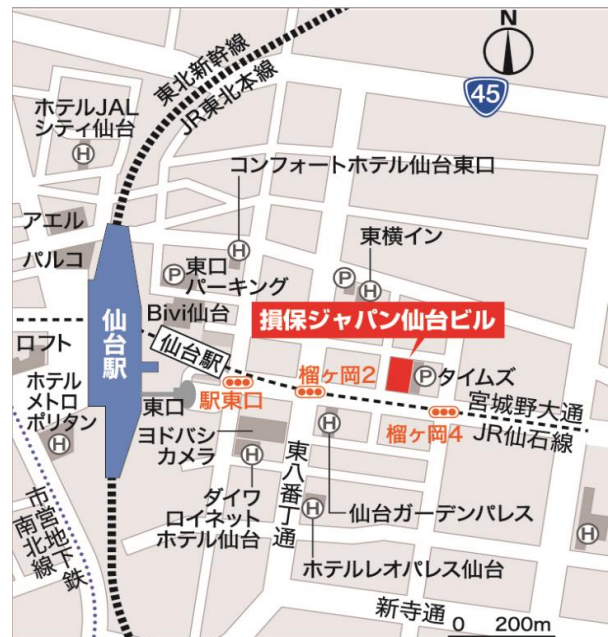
N

45

東北新幹線

JR東北本線

ホテルJAL シティ仙台

H

コンフォートホテル仙台東口

アエル

H

東横イン

パルコ

P 東口 パーキング

P

H

Bivi仙台

損保ジャパン仙台ビル

仙台駅

ロフト

仙台駅

榴ヶ岡2

P タイムズ

ホテル メトロ ポリタン

駅東口

宮城野大通

H

東口

H

榴ヶ岡4

JR仙石線

ヨドバシ カメラ

H

東八番丁通

市営南北地下鉄

ダイワ ロイネット ホテル仙台

H

仙台ガーデンパレス

H

ホテルレオパレス仙台

新寺通

0

200m